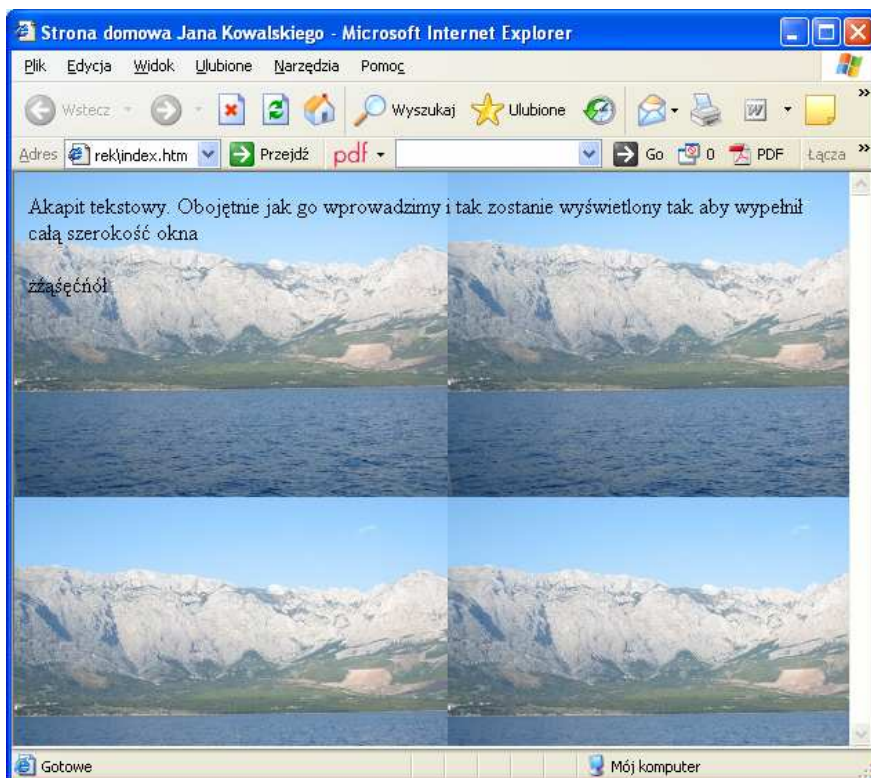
Strona domowa Jana Kowalskiego - Microsoft Internet Explorer

Plik Edycja Widok Ulubione Narzędzia Pomoc

Wstecz Wyszukaj Ulubione

Adres rek\index.htm Przejdź pdf Go 0 PDF Łącza

Akapit tekstowy. Obojętnie jak go wprowadzimy i tak zostanie wyświetlony tak aby wypełnił całą szerokość okna

żźąśęćńół

Gotowe Mój komputer